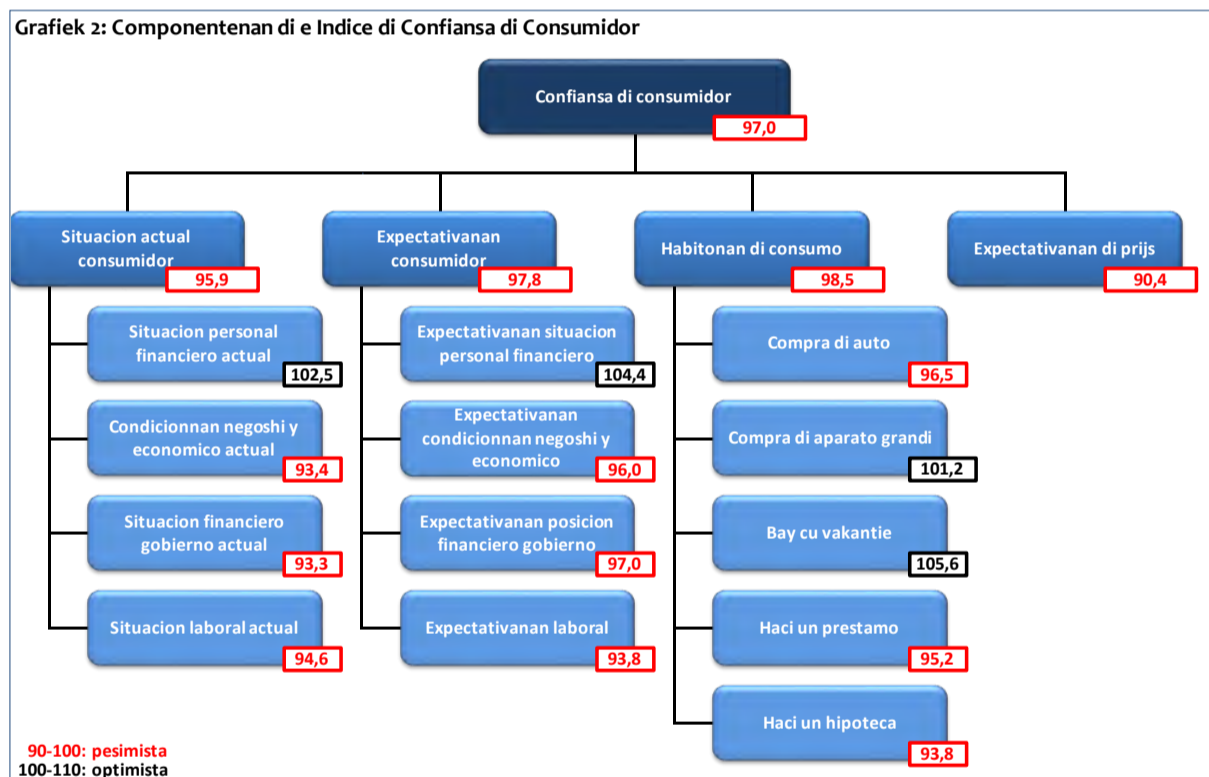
Grafiek 2: Componentenan di e Indice di Confiansa di Consumidor

Confiansa di consumidor
97,0

Situacion actual consumidor
95,9

Situacion personal financiero actual
102,5

Condicionnan negoshi y economico actual
93,4

Situacion financiero gobierno actual
93,3

Situacion laboral actual
94,6

Expectativanan consumidor
97,8

Expectativanan situacion personal financiero
104,4

Expectativanan condicionnan negoshi y economico
96,0

Expectativanan posicion financiero gobierno
97,0

Expectativanan laboral
93,8

Habitonan di consumo
98,5

Compra di auto
96,5

Compra di aparato grandi
101,2

Bay cu vakantie
105,6

Haci un prestamo
95,2

Haci un hipoteca
93,8

Expectativanan di prijs
90,4

90-100: pesimista
100-110: optimista